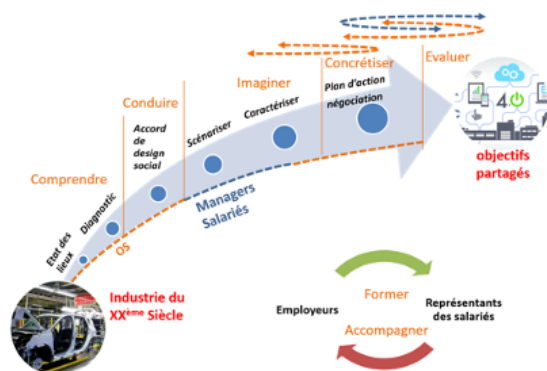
Comprendre

Etat des lieux

Diagnostic

OS

Conduire

Accord de design social

Scénariser

Caractériser

Imaginer

Plan d'action négociation

Concrétiser

Evaluer

Managers Salariés

4.0

objectifs partagés

Industrie du XX$^{ème}$ Siècle

Employeurs

Former

Accompagner

Représentants des salariés